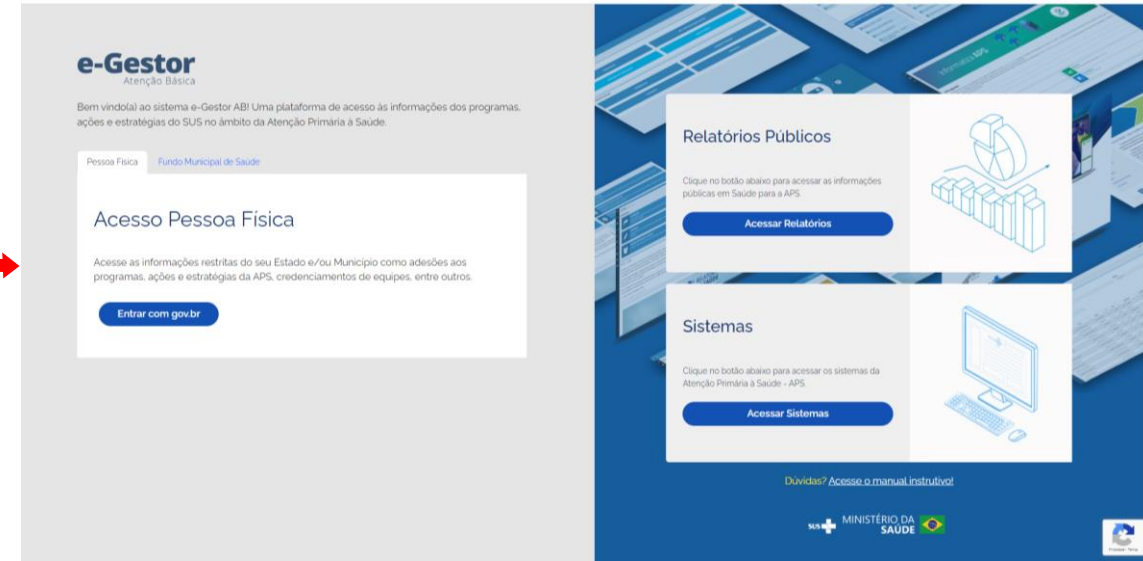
e-Gestor
Atenção Básica

Bem vindo(a) ao sistema e-Gestor AB! Uma plataforma de acesso às informações dos programas, ações e estratégias do SUS no âmbito da Atenção Primária à Saúde.

Pessoa Física | Fundo Municipal de Saúde

Acesso Pessoa Física

Acesse as informações restritas do seu Estado e/ou Município como adesões aos programas, ações e estratégias da APS, credenciamentos de equipes, entre outros.

Entrar com gov.br

Relatórios Públicos

Clique no botão abaixo para acessar as informações públicas em Saúde para a APS.

Acessar Relatórios

Sistemas

Clique no botão abaixo para acessar os sistemas da Atenção Primária à Saúde - APS.

Acessar Sistemas

Dúvidas? Acesse o manual instrutivo!

SUS MINISTÉRIO DA SAÚDE